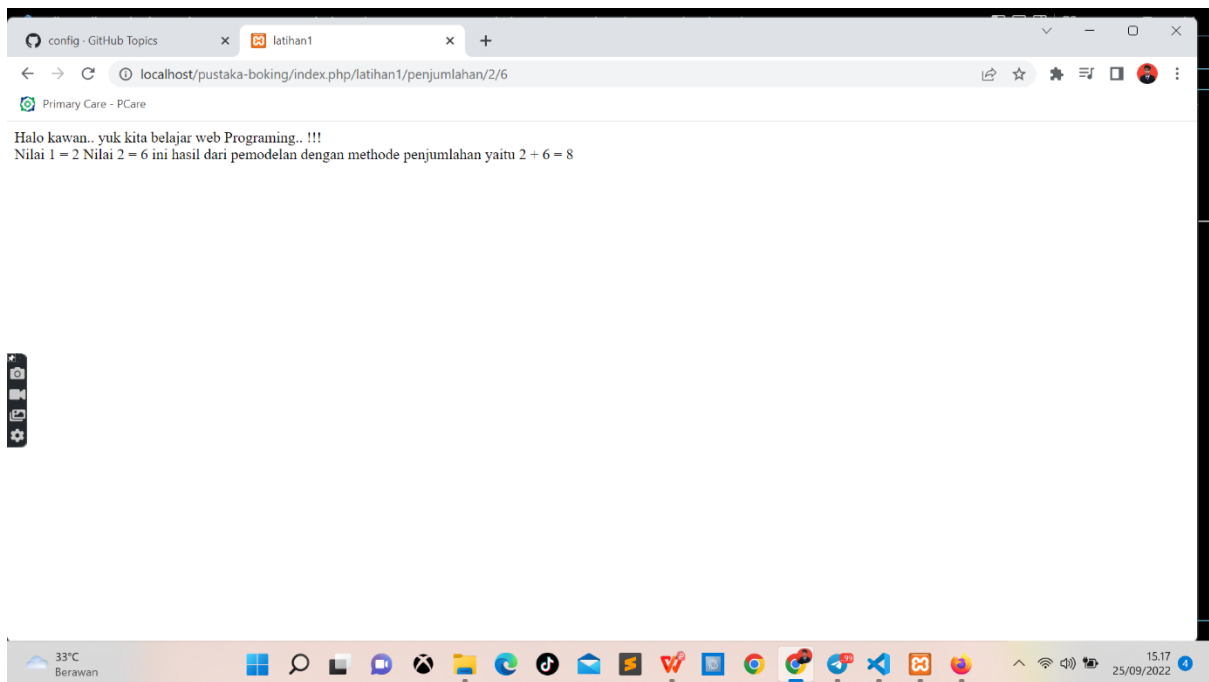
config · GitHub Topics
latihan1
localhost/pustaka-boking/index.php/latihan1/penjumlahan/2/6
Primary Care - PCare

Halo kawan.. yuk kita belajar web Programing.. !!!
Nilai 1 = 2 Nilai 2 = 6 ini hasil dari pemodelan dengan methode penjumlahan yaitu 2 + 6 = 8

33°C
Berawan
99
15.17
25/09/2022
4